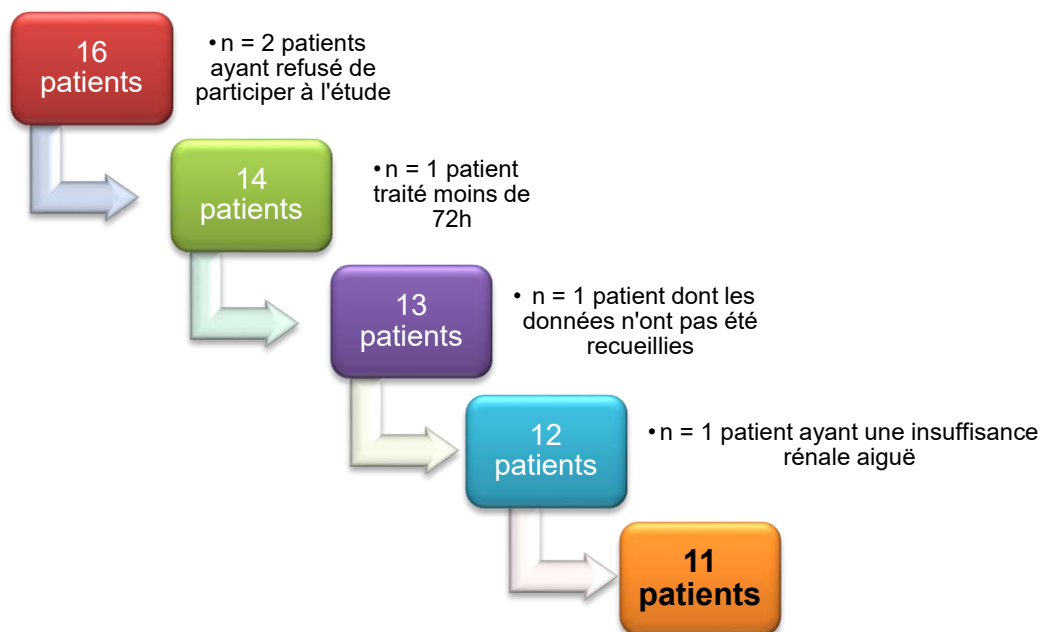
16 patients

• n = 2 patients ayant refusé de participer à l'étude

14 patients

• n = 1 patient traité moins de 72h

13 patients

• n = 1 patient dont les données n'ont pas été recueillies

12 patients

• n = 1 patient ayant une insuffisance rénale aiguë

11 patients